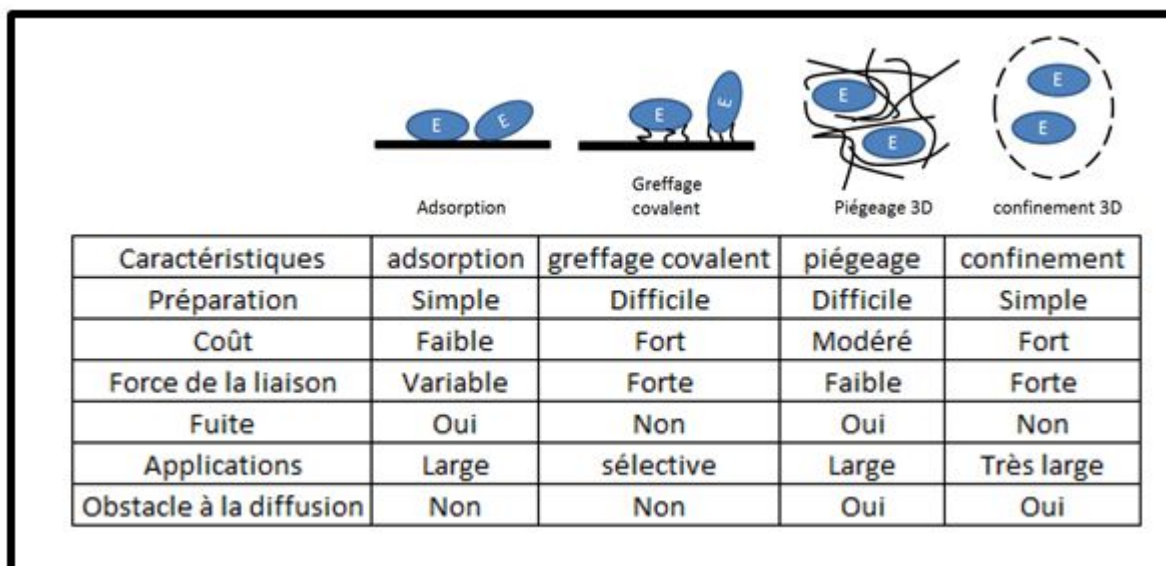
E E
Adsorption

E E
Greffage covalent

E E
Piégeage 3D

E E
confinement 3D

| Caractéristiques | adsorption | greffage covalent | piégeage | confinement |
|---|---|---|---|---|
| Préparation | Simple | Difficile | Difficile | Simple |
| Coût | Faible | Fort | Modéré | Fort |
| Force de la liaison | Variable | Forte | Faible | Forte |
| Fuite | Oui | Non | Oui | Non |
| Applications | Large | sélective | Large | Très large |
| Obstacle à la diffusion | Non | Non | Oui | Oui |